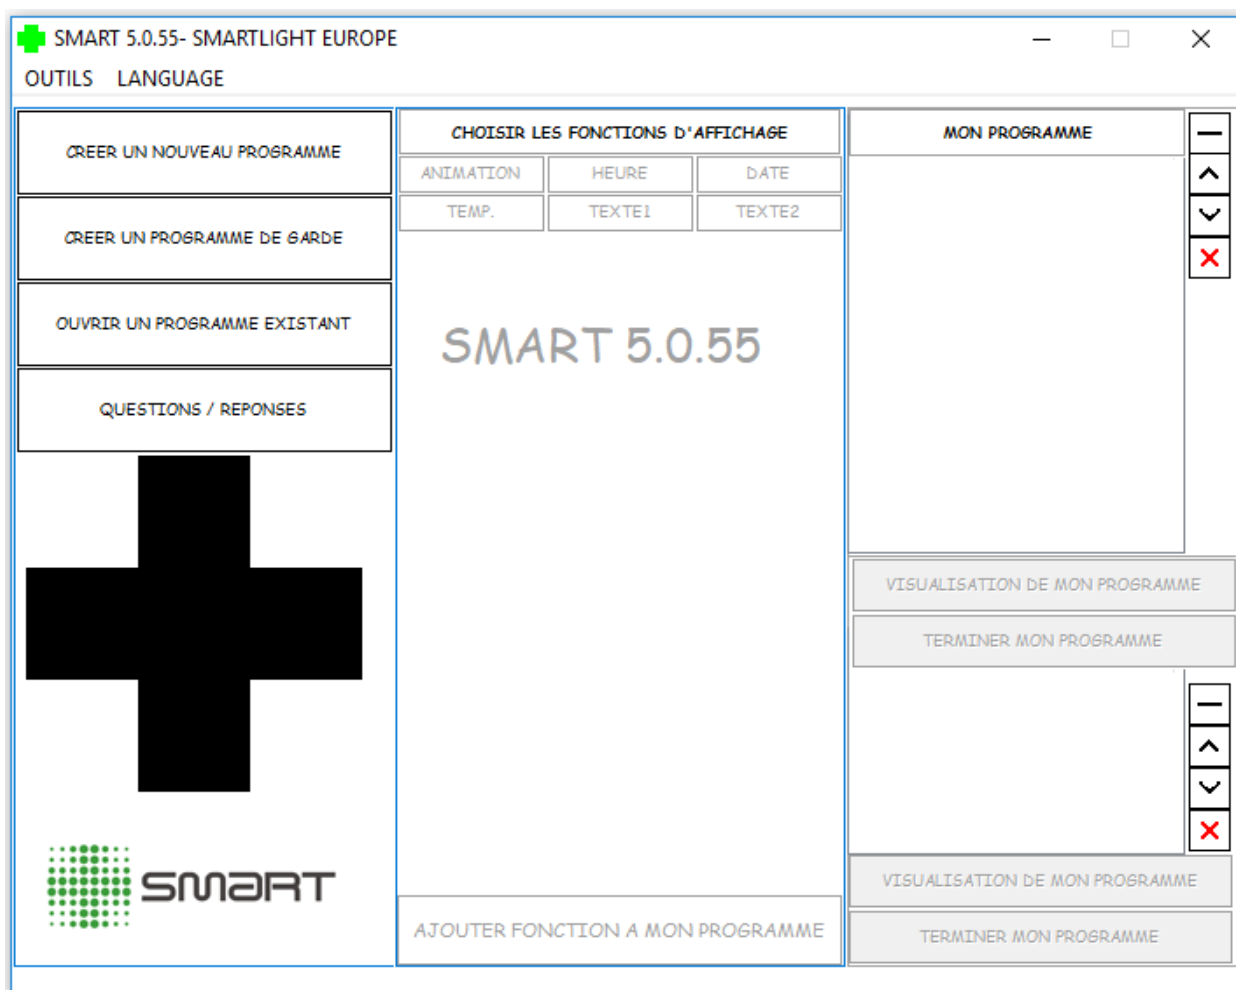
SMART 5.0.55- SMARTLIGHT EUROPE

OUTILS LANGUAGE

CREER UN NOUVEAU PROGRAMME

CREER UN PROGRAMME DE GARDE

OUVRIR UN PROGRAMME EXISTANT

QUESTIONS / REPONSES

smart

CHOISIR LES FONCTIONS D'AFFICHAGE

| ANIMATION | HEURE | DATE |
|---|---|---|
| TEMP. | TEXTE1 | TEXTE2 |

SMART 5.0.55

AJOUTER FONCTION A MON PROGRAMME

MON PROGRAMME

VISUALISATION DE MON PROGRAMME

TERMINER MON PROGRAMME

VISUALISATION DE MON PROGRAMME

TERMINER MON PROGRAMME